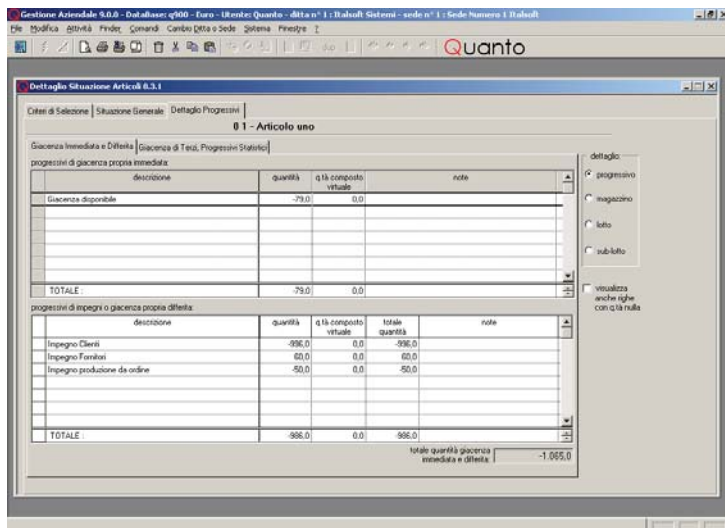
Gestione Aziendale 9.0.0 - DataBase: q900 - Euro - Utente: Quanto - ditta n° 1 : Italsoft Sistemi - sede n° 1 : Sede Numero 1 Italsoft

File Modifica Attività Finder Comandi Cambio Ditta o Sede Sistema Finestre ?

Quanto

Dettaglio Situazione Articoli 8.3.1

Criteri di Selezione | Situazione Generale | Dettaglio Progressivi

0 1 - Articolo uno

Giacenza Immediata e Differita | Giacenza di Terzi, Progressivi Statistici

progressivi di giacenza propria immediata:

| descrizione | quantità | q.tà composto virtuale | note |
|---|---|---|---|
| Giacenza disponibile | -79,0 | 0,0 | |
| TOTALE : | -79,0 | 0,0 | |

dettaglio:
progressivo
magazzino
lotto
sub-lotto

visualizza anche righe con q.tà nulla

progressivi di impegni o giacenza propria differita:

| descrizione | quantità | q.tà composto virtuale | totale quantità | note |
|---|---|---|---|---|
| Impegno Clienti | -996,0 | 0,0 | -996,0 | |
| Impegno Fornitori | 60,0 | 0,0 | 60,0 | |
| Impegno produzione da ordine | -50,0 | 0,0 | -50,0 | |
| TOTALE : | -986,0 | 0,0 | -986,0 | |

totale quantità giacenza immediata e differita: -1.065,0